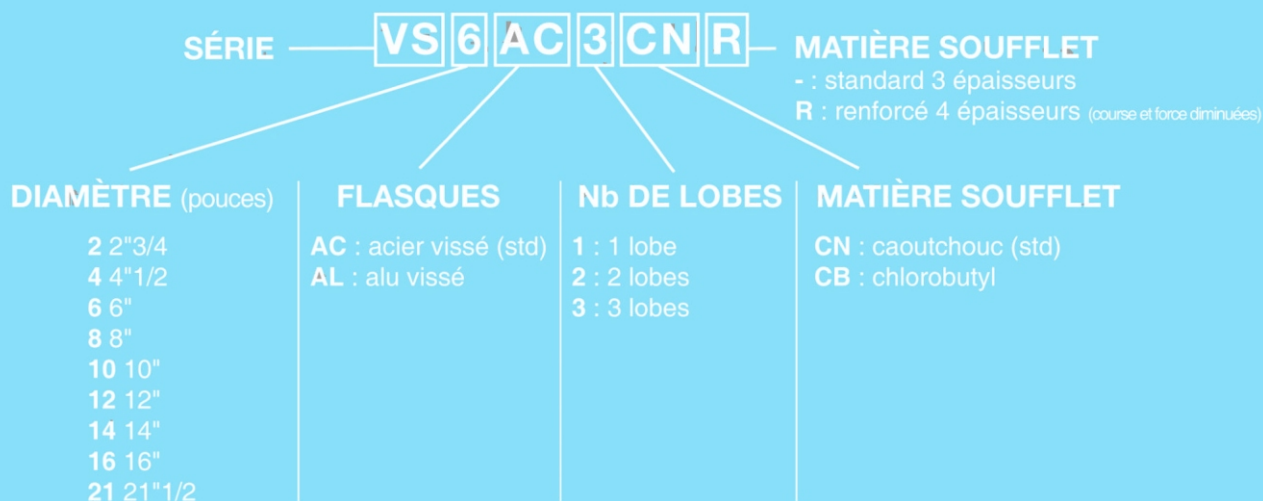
SÉRIE VS 6 AC 3 CN R MATIÈRE SOUFFLET

- : standard 3 épaisseurs
R : renforcé 4 épaisseurs (course et force diminuées)

DIAMÈTRE (pouces)

2 2"3/4
4 4"1/2
6 6"
8 8"
10 10"
12 12"
14 14"
16 16"
21 21"1/2

FLASQUES

AC : acier vissé (std)
AL : alu vissé

Nb DE LOBES

1 : 1 lobe
2 : 2 lobes
3 : 3 lobes

MATIÈRE SOUFFLET

CN : caoutchouc (std)
CB : chlorobutyl